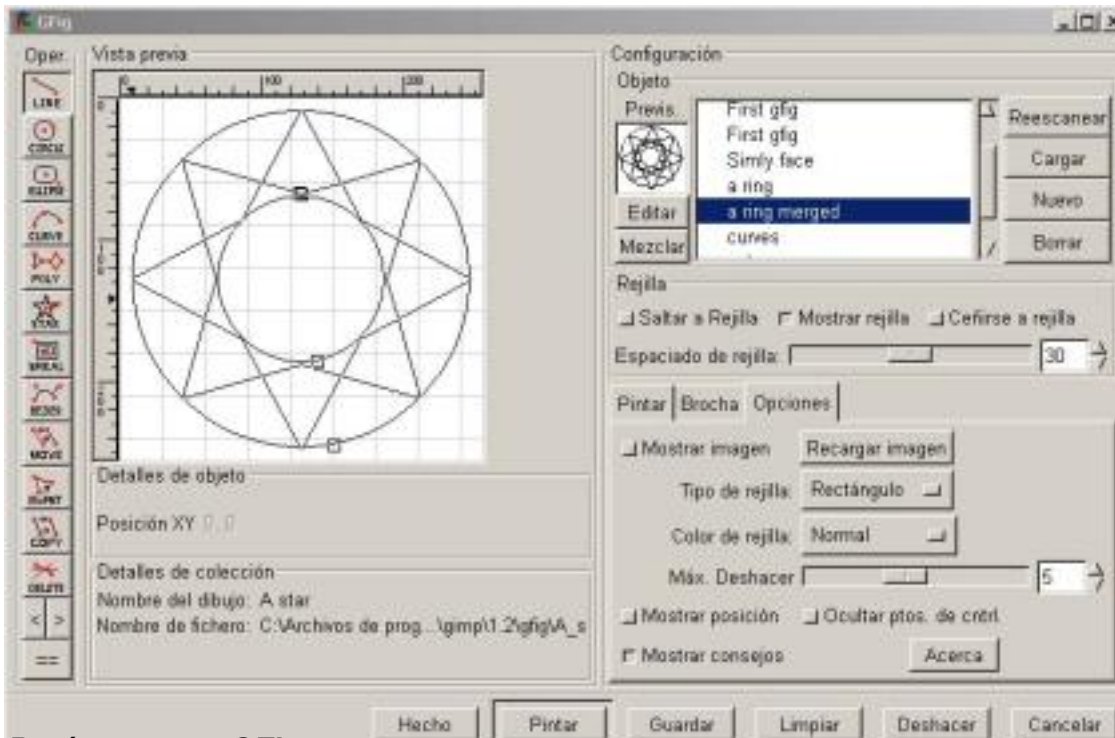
Gfig

Oper.

LINE
CIRCLE
ELLIPSE
CURVE
POLY
STAR
SPIRAL
BEZIER
MOVE
MPOINT
COPY
DELETE
< >
==

Vista previa

0 100 200

Detalles de objeto

Posición XY 0, 0

Detalles de colección

Nombre del dibujo: A star

Nombre de fichero: C:\Archivos de prog...\gimp\1.2\gfig\A_s

Configuración

Objeto

Previs.

First gfig
First gfig
Simly face
a ring
a ring merged
curves

Editar

Mezclar

Reescanear

Cargar

Nuevo

Borrar

Rejilla

Saltar a Rejilla Mostrar rejilla Ceñirse a rejilla

Espaciado de rejilla: 30

Pintar Brocha Opciones

Mostrar imagen Recargar imagen

Tipo de rejilla: Rectángulo

Color de rejilla: Normal

Máx. Deshacer 5

Mostrar posición Ocultar ptos. de cntrl

Mostrar consejos Acerca

Hecho Pintar Guardar Limpiar Deshacer Cancelar